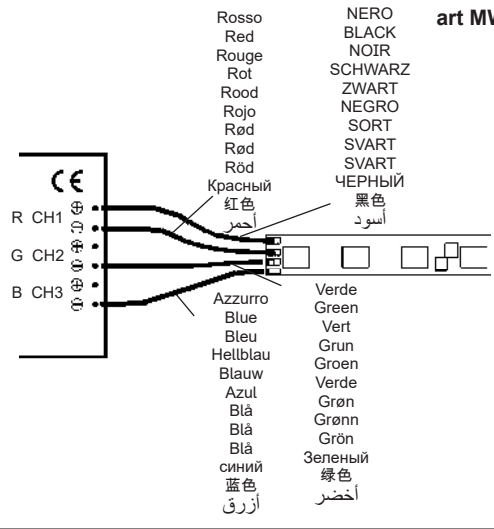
Rosso
Red
Rouge
Rot
Rood
Rojo
Rød
Rød
Röd
Красный
红色
أحمر

NERO
BLACK
NOIR
SCHWARZ
ZWART
NEGRO
SORT
SVART
SVART
ЧЕРНЫЙ
黑色
أسود

art MW

CE

R CH1 ⊕ ⊖
G CH2 ⊕ ⊖
B CH3 ⊕ ⊖

Azzurro
Blue
Bleu
Hellblau
Blauw
Azul
Blå
Blå
Blå
синий
蓝色
أزرق

Verde
Green
Vert
Grun
Groen
Verde
Grøn
Grønn
Grön
Зеленый
绿色
أخضر